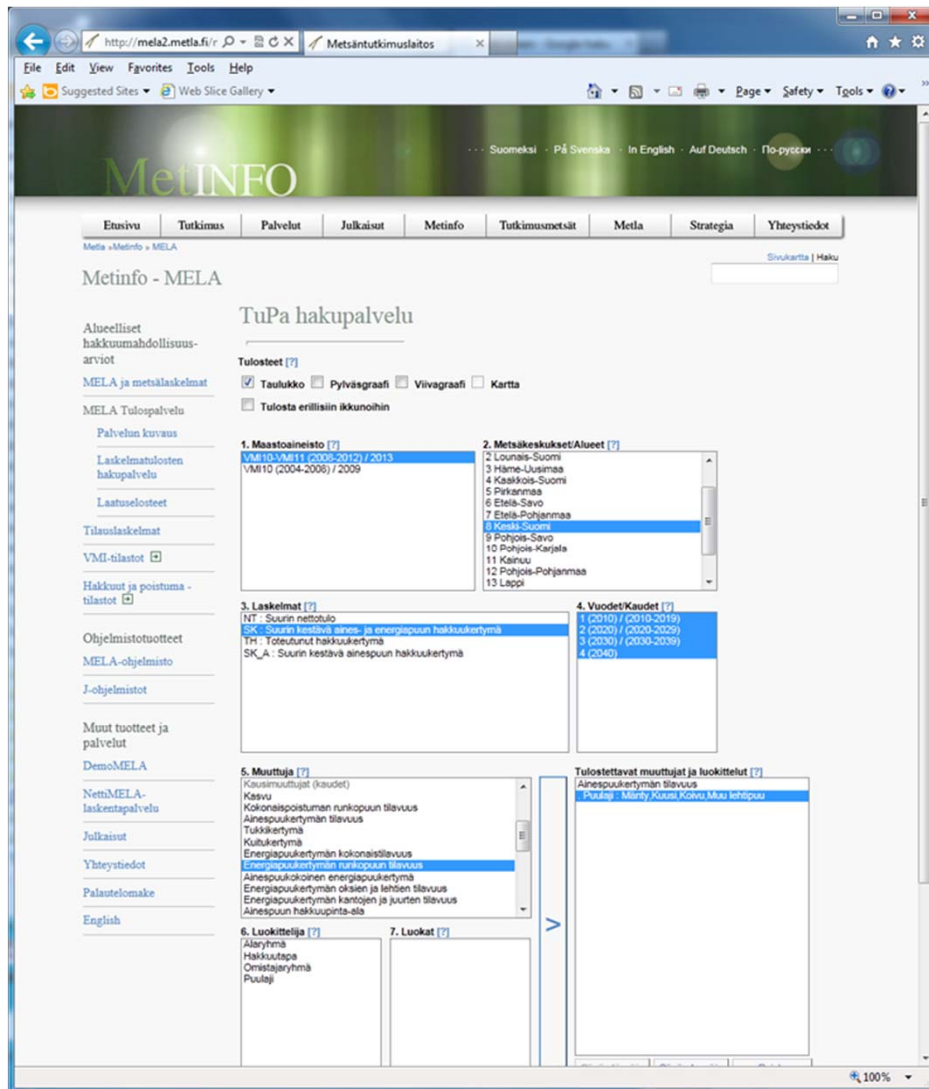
http://mela2.metla.fi/r Metsäntutkimuslaitos

File Edit View Favorites Tools Help

Suggested Sites ▾ Web Slice Gallery ▾

Page ▾ Safety ▾ Tools ▾

MetINFO

Suomeksi · På Svenska · In English · Auf Deutsch · По-русски

Etusivu | Tutkimus | Palvelut | Julkaisut | Metinfo | Tutkimusmetsät | Metla | Strategia | Yhteystiedot

Metla » Metinfo » MELA

Sivukartta | Haku

Metinfo - MELA

Alueelliset hakkuumahdollisuusarviot

MELA ja metsälaskelmat

MELA Tulospalvelu

Palvelun kuvaus

Laskelmatulosten hakupalvelu

Laatuselosteet

Tilauslaskelmat

VMI-tilastot

Hakkuut ja poistuma -tilastot

Ohjelmistotuotteet

MELA-ohjelmisto

J-ohjelmistot

Muut tuotteet ja palvelut

DemoMELA

NettiMELA-laskentapalvelu

Julkaisut

Yhteystiedot

Palautelomake

English

TuPa hakupalvelu

Tulosteet [?]

Taulukko Pylväsgraafi Viivagraafi Kartta

Tulosta erillisiin ikkunoihin

1. Maastoaineisto [?]

VMI10-VMI11 (2008-2012) / 2013
VMI10 (2004-2008) / 2009

2. Metsäkeskukset/Alueet [?]

2 Lounais-Suomi
3 Häme-Uusimaa
4 Kaakkois-Suomi
5 Pirkanmaa
6 Etelä-Savo
7 Etelä-Pohjanmaa
8 Keski-Suomi
9 Pohjois-Savo
10 Pohjois-Karjala
11 Kainuu
12 Pohjois-Pohjanmaa
13 Lappi

3. Laskelmat [?]

NT : Suurin nettotulo
SK : Suurin kestävä aines- ja energiapuun hakkuukertymä
TH : Toteutunut hakkuukertymä
SK_A : Suurin kestävä ainespuun hakkuukertymä

4. Vuodet/Kaudet [?]

1 (2010) / (2010-2019)
2 (2020) / (2020-2029)
3 (2030) / (2030-2039)
4 (2040)

5. Muuttuja [?]

Kausimuuttujat (kaudet)
Kasvu
Kokonaispoistuman runkopuun tilavuus
Ainespuukertymän tilavuus
Tukkikertymä
Kuitukertymä
Energiapuukertymän kokonaistilavuus
Energiapuukertymän runkopuun tilavuus
Ainespuukokoinen energiapuukertymä
Energiapuukertymän oksien ja lehtien tilavuus
Energiapuukertymän kantojen ja juurten tilavuus
Ainespuun hakkuupinta-ala

Tulostettavat muuttujat ja luokittelut [?]

Ainespuukertymän tilavuus
Puulaji : Mänty,Kuusi,Koivu,Muu lehtipuu

>

6. Luokittelija [?]

Alaryhmä
Hakkuutapa
Omistajaryhmä
Puulaji

7. Luokat [?]

100%